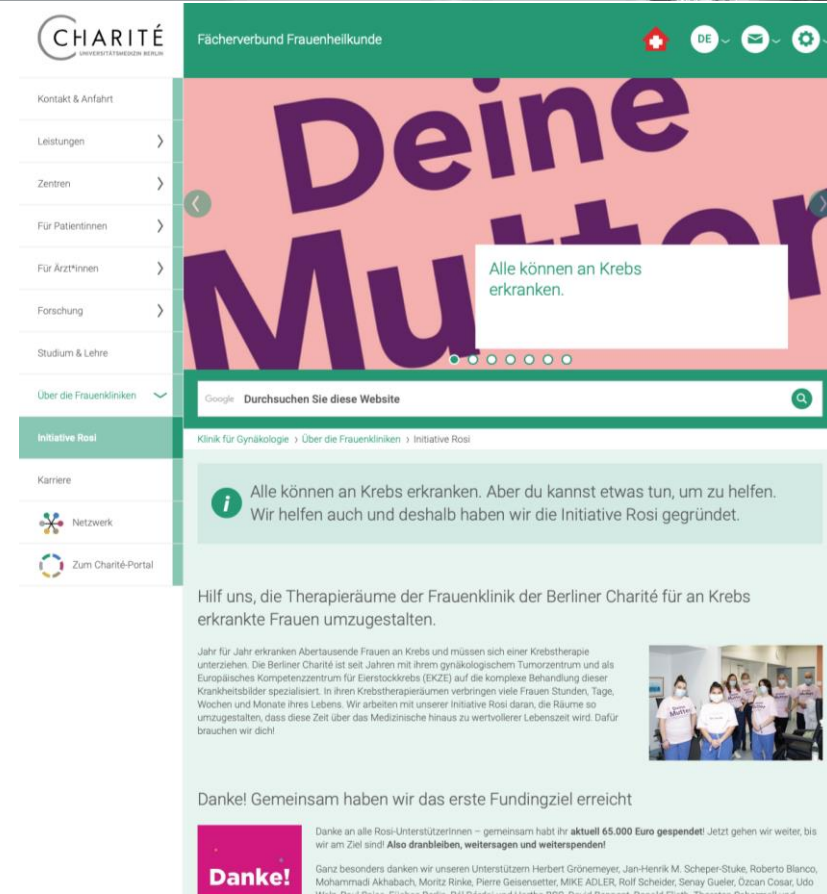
CHARITÉ
UNIVERSITÄTSMEDIZIN BERLIN

Fächerverbund Frauenheilkunde

DE

Kontakt & Anfahrt

Leistungen

Zentren

Für Patientinnen

Für Ärzt*innen

Forschung

Studium & Lehre

Über die Frauenkliniken

Initiative Rosi

Karriere

Netzwerk

Zum Charité-Portal

Deine Mutter

Alle können an Krebs erkranken.

Google Durchsuchen Sie diese Website

Klinik für Gynäkologie › Über die Frauenkliniken › Initiative Rosi

Alle können an Krebs erkranken. Aber du kannst etwas tun, um zu helfen. Wir helfen auch und deshalb haben wir die Initiative Rosi gegründet.

Hilf uns, die Therapieräume der Frauenklinik der Berliner Charité für an Krebs erkrankte Frauen umzugestalten.

Jahr für Jahr erkranken Abertausende Frauen an Krebs und müssen sich einer Krebstherapie unterziehen. Die Berliner Charité ist seit Jahren mit ihrem gynäkologischem Tumorzentrum und als Europäisches Kompetenzzentrum für Eierstockkrebs (EKZE) auf die komplexe Behandlung dieser Krankheitsbilder spezialisiert. In ihren Krebstherapieräumen verbringen viele Frauen Stunden, Tage, Wochen und Monate ihres Lebens. Wir arbeiten mit unserer Initiative Rosi daran, die Räume so umzugestalten, dass diese Zeit über das Medizinische hinaus zu wertvollerer Lebenszeit wird. Dafür brauchen wir dich!

Danke! Gemeinsam haben wir das erste Fundingziel erreicht

Danke!

Danke an alle Rosi-UnterstützerInnen – gemeinsam habt ihr aktuell 65.000 Euro gespendet! Jetzt gehen wir weiter, bis wir am Ziel sind! Also dranbleiben, weitersagen und weiterspenden!

Ganz besonders danken wir unseren Unterstützern Herbert Grönemeyer, Jan-Henrik M. Scheper-Stuke, Roberto Blanco, Mohammadi Akhabach, Moritz Rinke, Pierre Geisensetter, MIKE ADLER, Rolf Scheider, Senay Gueler, Özcan Cosar, Udo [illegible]